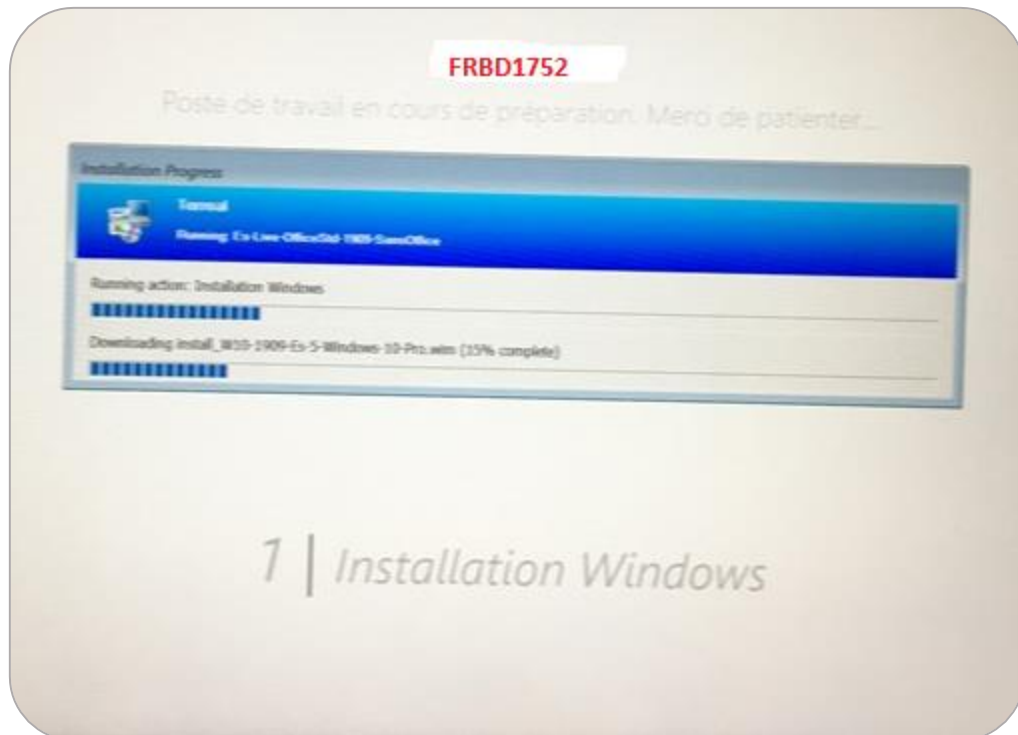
FRBD1752

Poste de travail en cours de préparation. Merci de patienter...

Installation Progress

Tesual

Running: Es-Live-OfficeStd-1909-SansOffice

Running action: Installation Windows

Downloading install_W10-1909-Es-5-Windows-10-Pro.wim (15% complete)

1 | Installation Windows